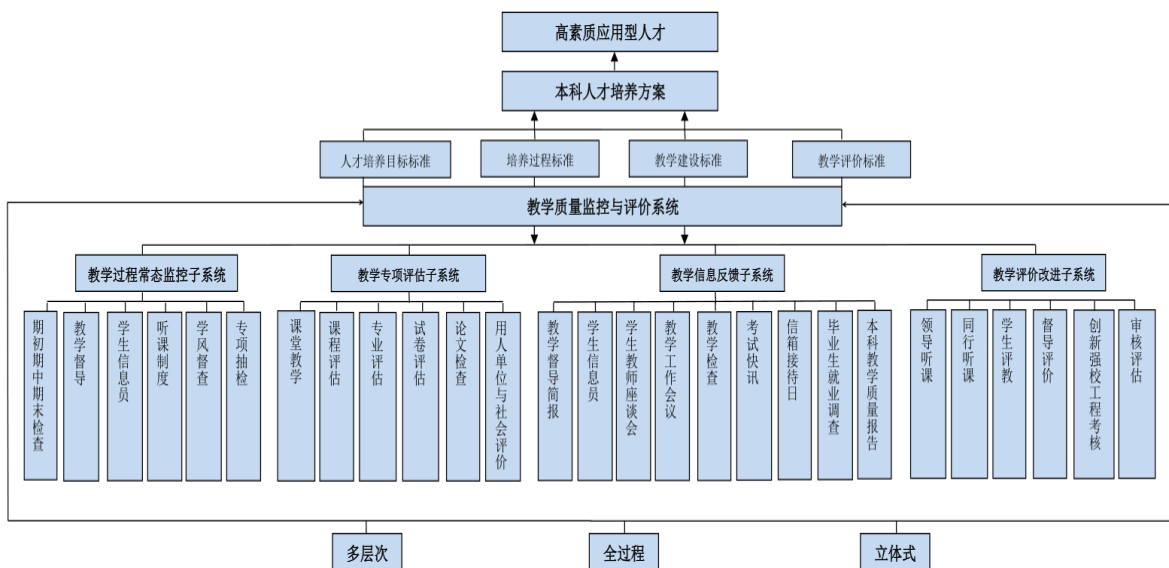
高素质应用型人才

本科人才培养方案

人才培养目标标准
培养过程标准
教学建设标准
教学评价标准

教学质量监控与评价系统

教学过程常态监控子系统
期初期中期末检查
教学督导
学生信息员
听课制度
学风督查
专项抽检

教学专项评估子系统
课堂教学
课程评估
专业评估
试卷评估
论文检查
用人单位与社会评价

教学信息反馈子系统
教学督导简报
学生信息员
学生教师座谈会
教学工作会议
教学检查
考试快讯
信箱接待日
毕业生就业调查
本科教学质量报告

教学评价改进子系统
领导听课
同行听课
学生评教
督导评价
创新强校工程考核
审核评估

多层次
全过程
立体式